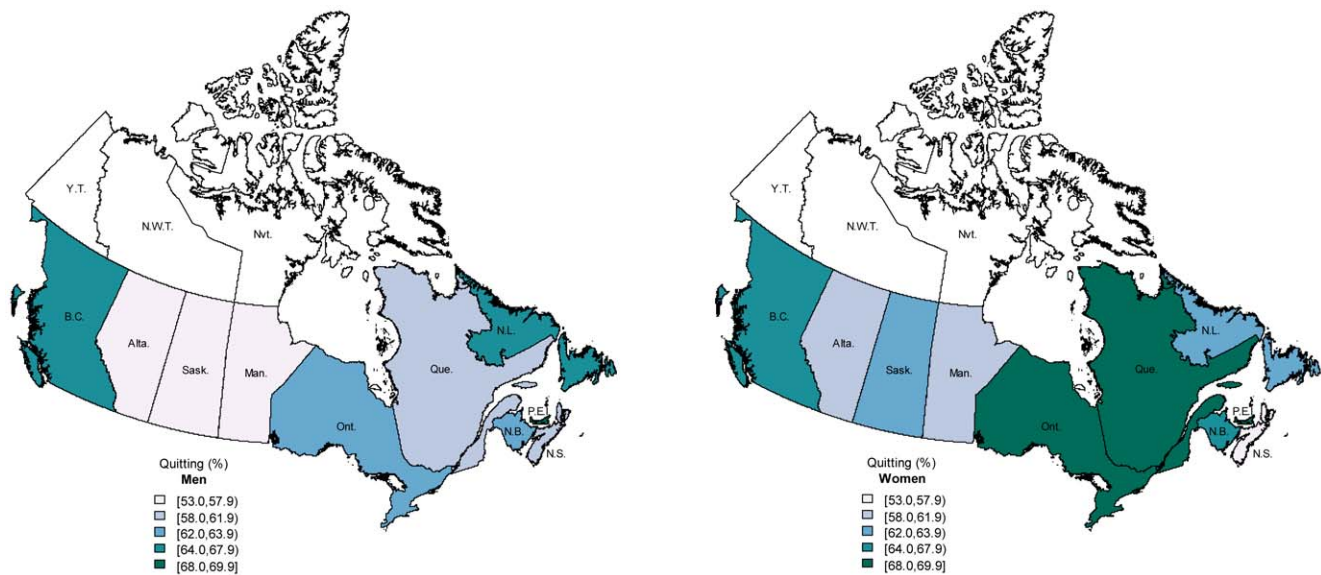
Y.T.
N.W.T.
Nvt.
B.C.
Alta.
Sask.
Man.
Ont.
Que.
N.L.
N.B.
P.E.
N.S.

Quitting (%)
Men
[53.0,57.9)
[58.0,61.9)
[62.0,63.9)
[64.0,67.9)
[68.0,69.9]

Y.T.
N.W.T.
Nvt.
B.C.
Alta.
Sask.
Man.
Ont.
Que.
N.L.
N.B.
P.E.
N.S.

Quitting (%)
Women
[53.0,57.9)
[58.0,61.9)
[62.0,63.9)
[64.0,67.9)
[68.0,69.9]